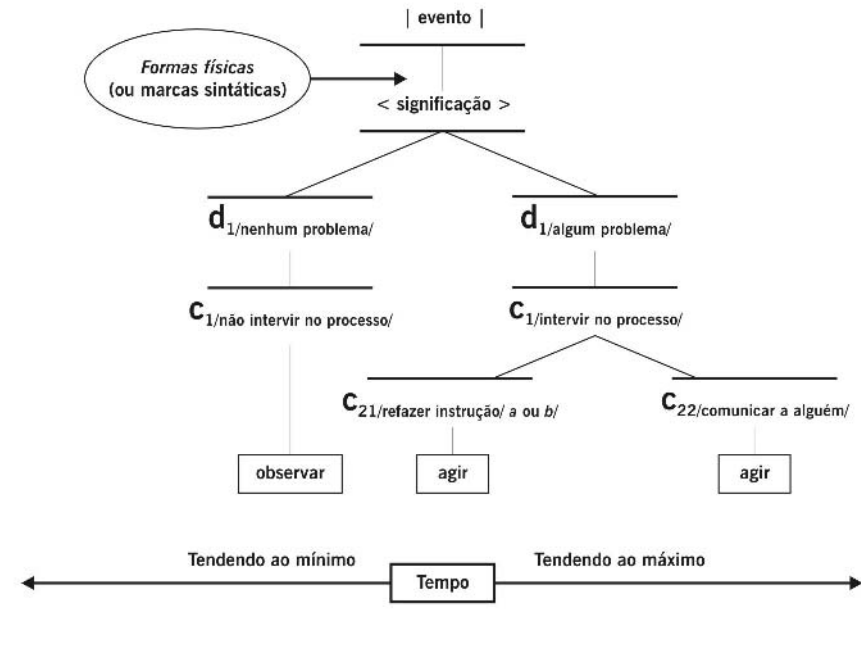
| evento |

Formas físicas (ou marcas sintáticas)

< significação >

$d_{1/\text{nenhum problema}/}$

$d_{1/\text{algum problema}/}$

$c_{1/\text{não intervir no processo}/}$

$c_{1/\text{intervir no processo}/}$

$c_{21/\text{refazer instrução}/\ a \text{ ou } b/}$

$c_{22/\text{comunicar a alguém}/}$

observar

agir

agir

Tendendo ao mínimo

Tendendo ao máximo

Tempo